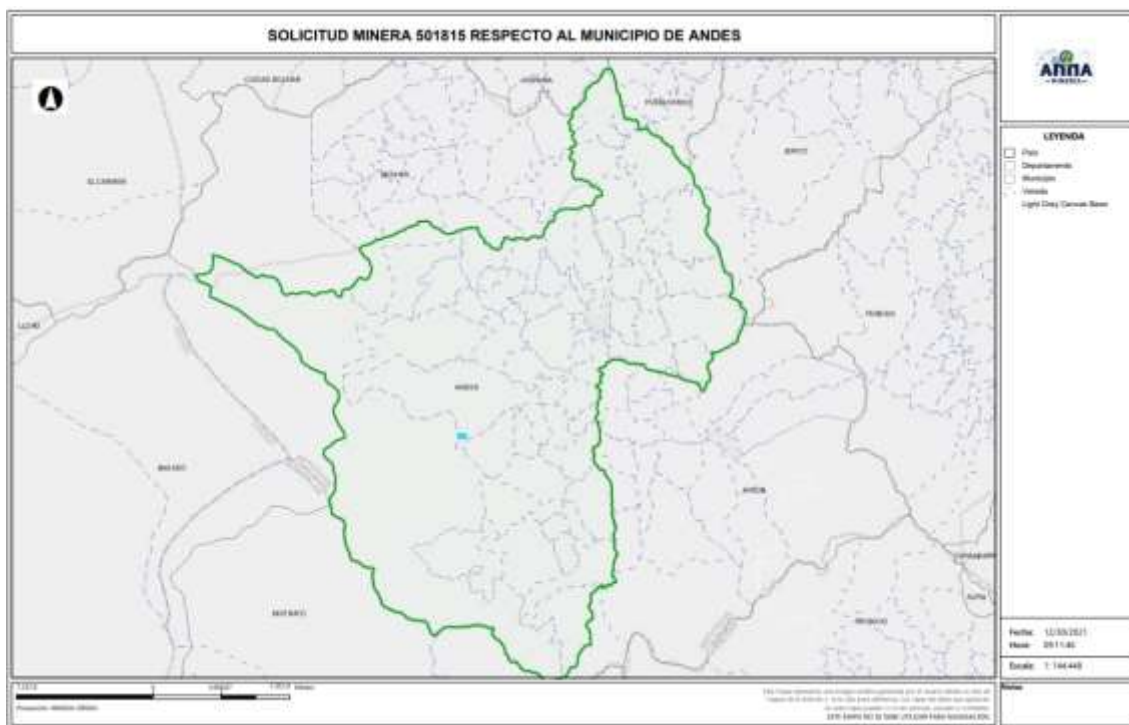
SOLICITUD MINERA 501815 RESPECTO AL MUNICIPIO DE ANDES

ANNA
MINERÍA

LEYENDA
País
Departamento
Municipio
Vereda
Light Gray Canvas Base

CIUDAD BOLÍVAR
HISPANIA
PUEBLORRICO
JERICÓ
EL CARMEN
BETANIA
LLORÓ
TÁMESIS
ANDES
JARDÍN
BAGADÓ
CARAMANTA
RIOSUCIO
SUPÍA

Fecha: 12/05/2021
Hora: 09:11:40
Escala: 1: 144.448

Notas

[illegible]

ESTE MAPA NO SE DEBE UTILIZAR PARA NAVEGACIÓN